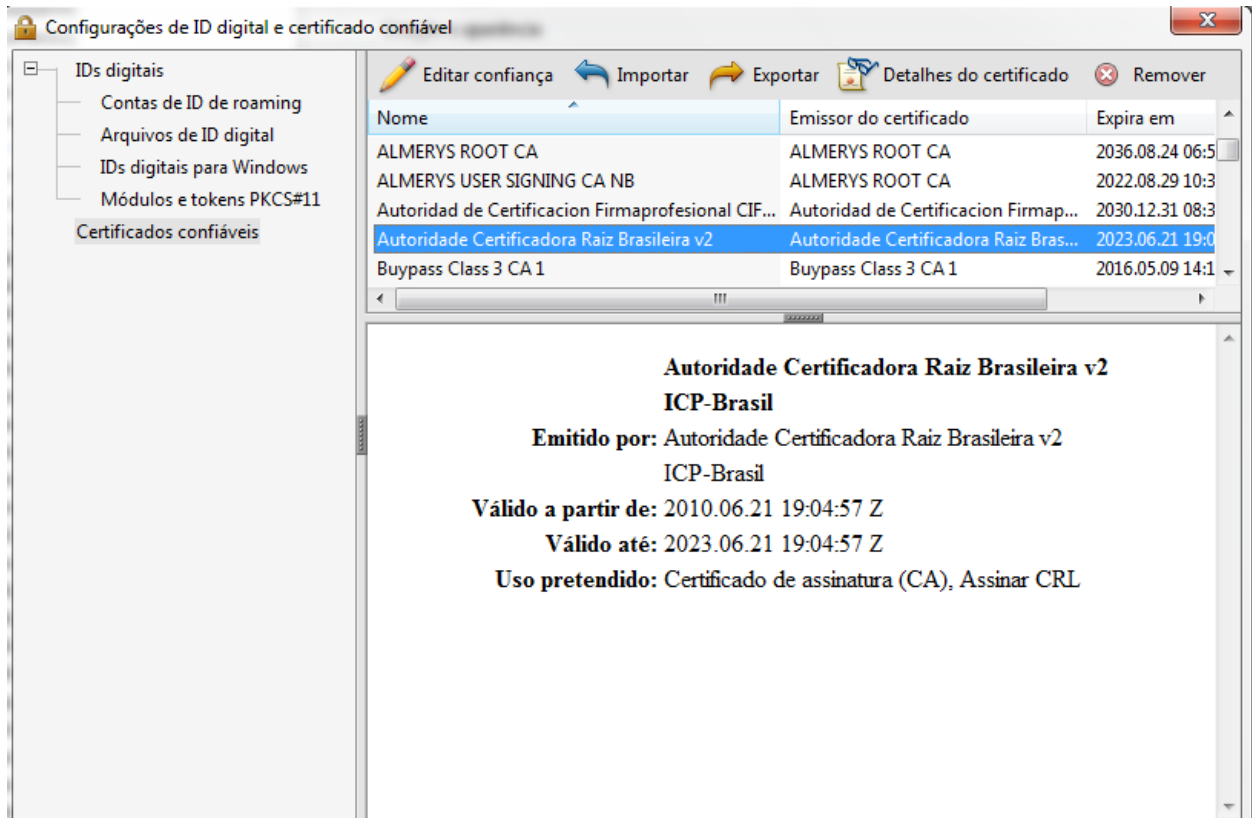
Configurações de ID digital e certificado confiável

IDs digitais
Contas de ID de roaming
Arquivos de ID digital
IDs digitais para Windows
Módulos e tokens PKCS#11
Certificados confiáveis

Editar confiança   Importar   Exportar   Detalhes do certificado   Remover

| Nome | Emissor do certificado | Expira em |
|---|---|---|
| ALMERYS ROOT CA | ALMERYS ROOT CA | 2036.08.24 06:5 |
| ALMERYS USER SIGNING CA NB | ALMERYS ROOT CA | 2022.08.29 10:3 |
| Autoridad de Certificacion Firmaprofesional CIF... | Autoridad de Certificacion Firmap... | 2030.12.31 08:3 |
| Autoridade Certificadora Raiz Brasileira v2 | Autoridade Certificadora Raiz Bras... | 2023.06.21 19:0 |
| Buypass Class 3 CA 1 | Buypass Class 3 CA 1 | 2016.05.09 14:1 |

Autoridade Certificadora Raiz Brasileira v2
ICP-Brasil
Emitido por: Autoridade Certificadora Raiz Brasileira v2
ICP-Brasil
Válido a partir de: 2010.06.21 19:04:57 Z
Válido até: 2023.06.21 19:04:57 Z
Uso pretendido: Certificado de assinatura (CA), Assinar CRL